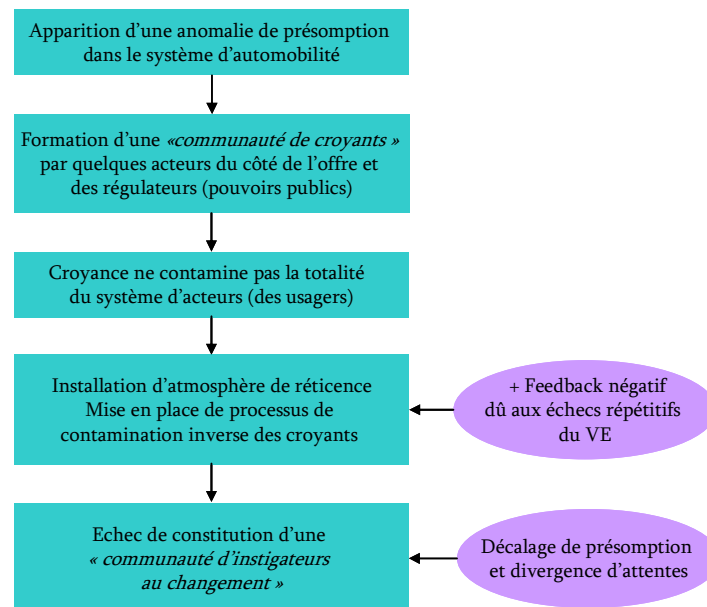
Apparition d'une anomalie de présomption dans le système d'automobilité

Formation d'une *«communauté de croyants »* par quelques acteurs du côté de l'offre et des régulateurs (pouvoirs publics)

Croyance ne contamine pas la totalité du système d'acteurs (des usagers)

Installation d'atmosphère de réticence
Mise en place de processus de contamination inverse des croyants

+ Feedback négatif dû aux échecs répétitifs du VE

Echec de constitution d'une *« communauté d'instigateurs au changement »*

Décalage de présomption et divergence d'attentes